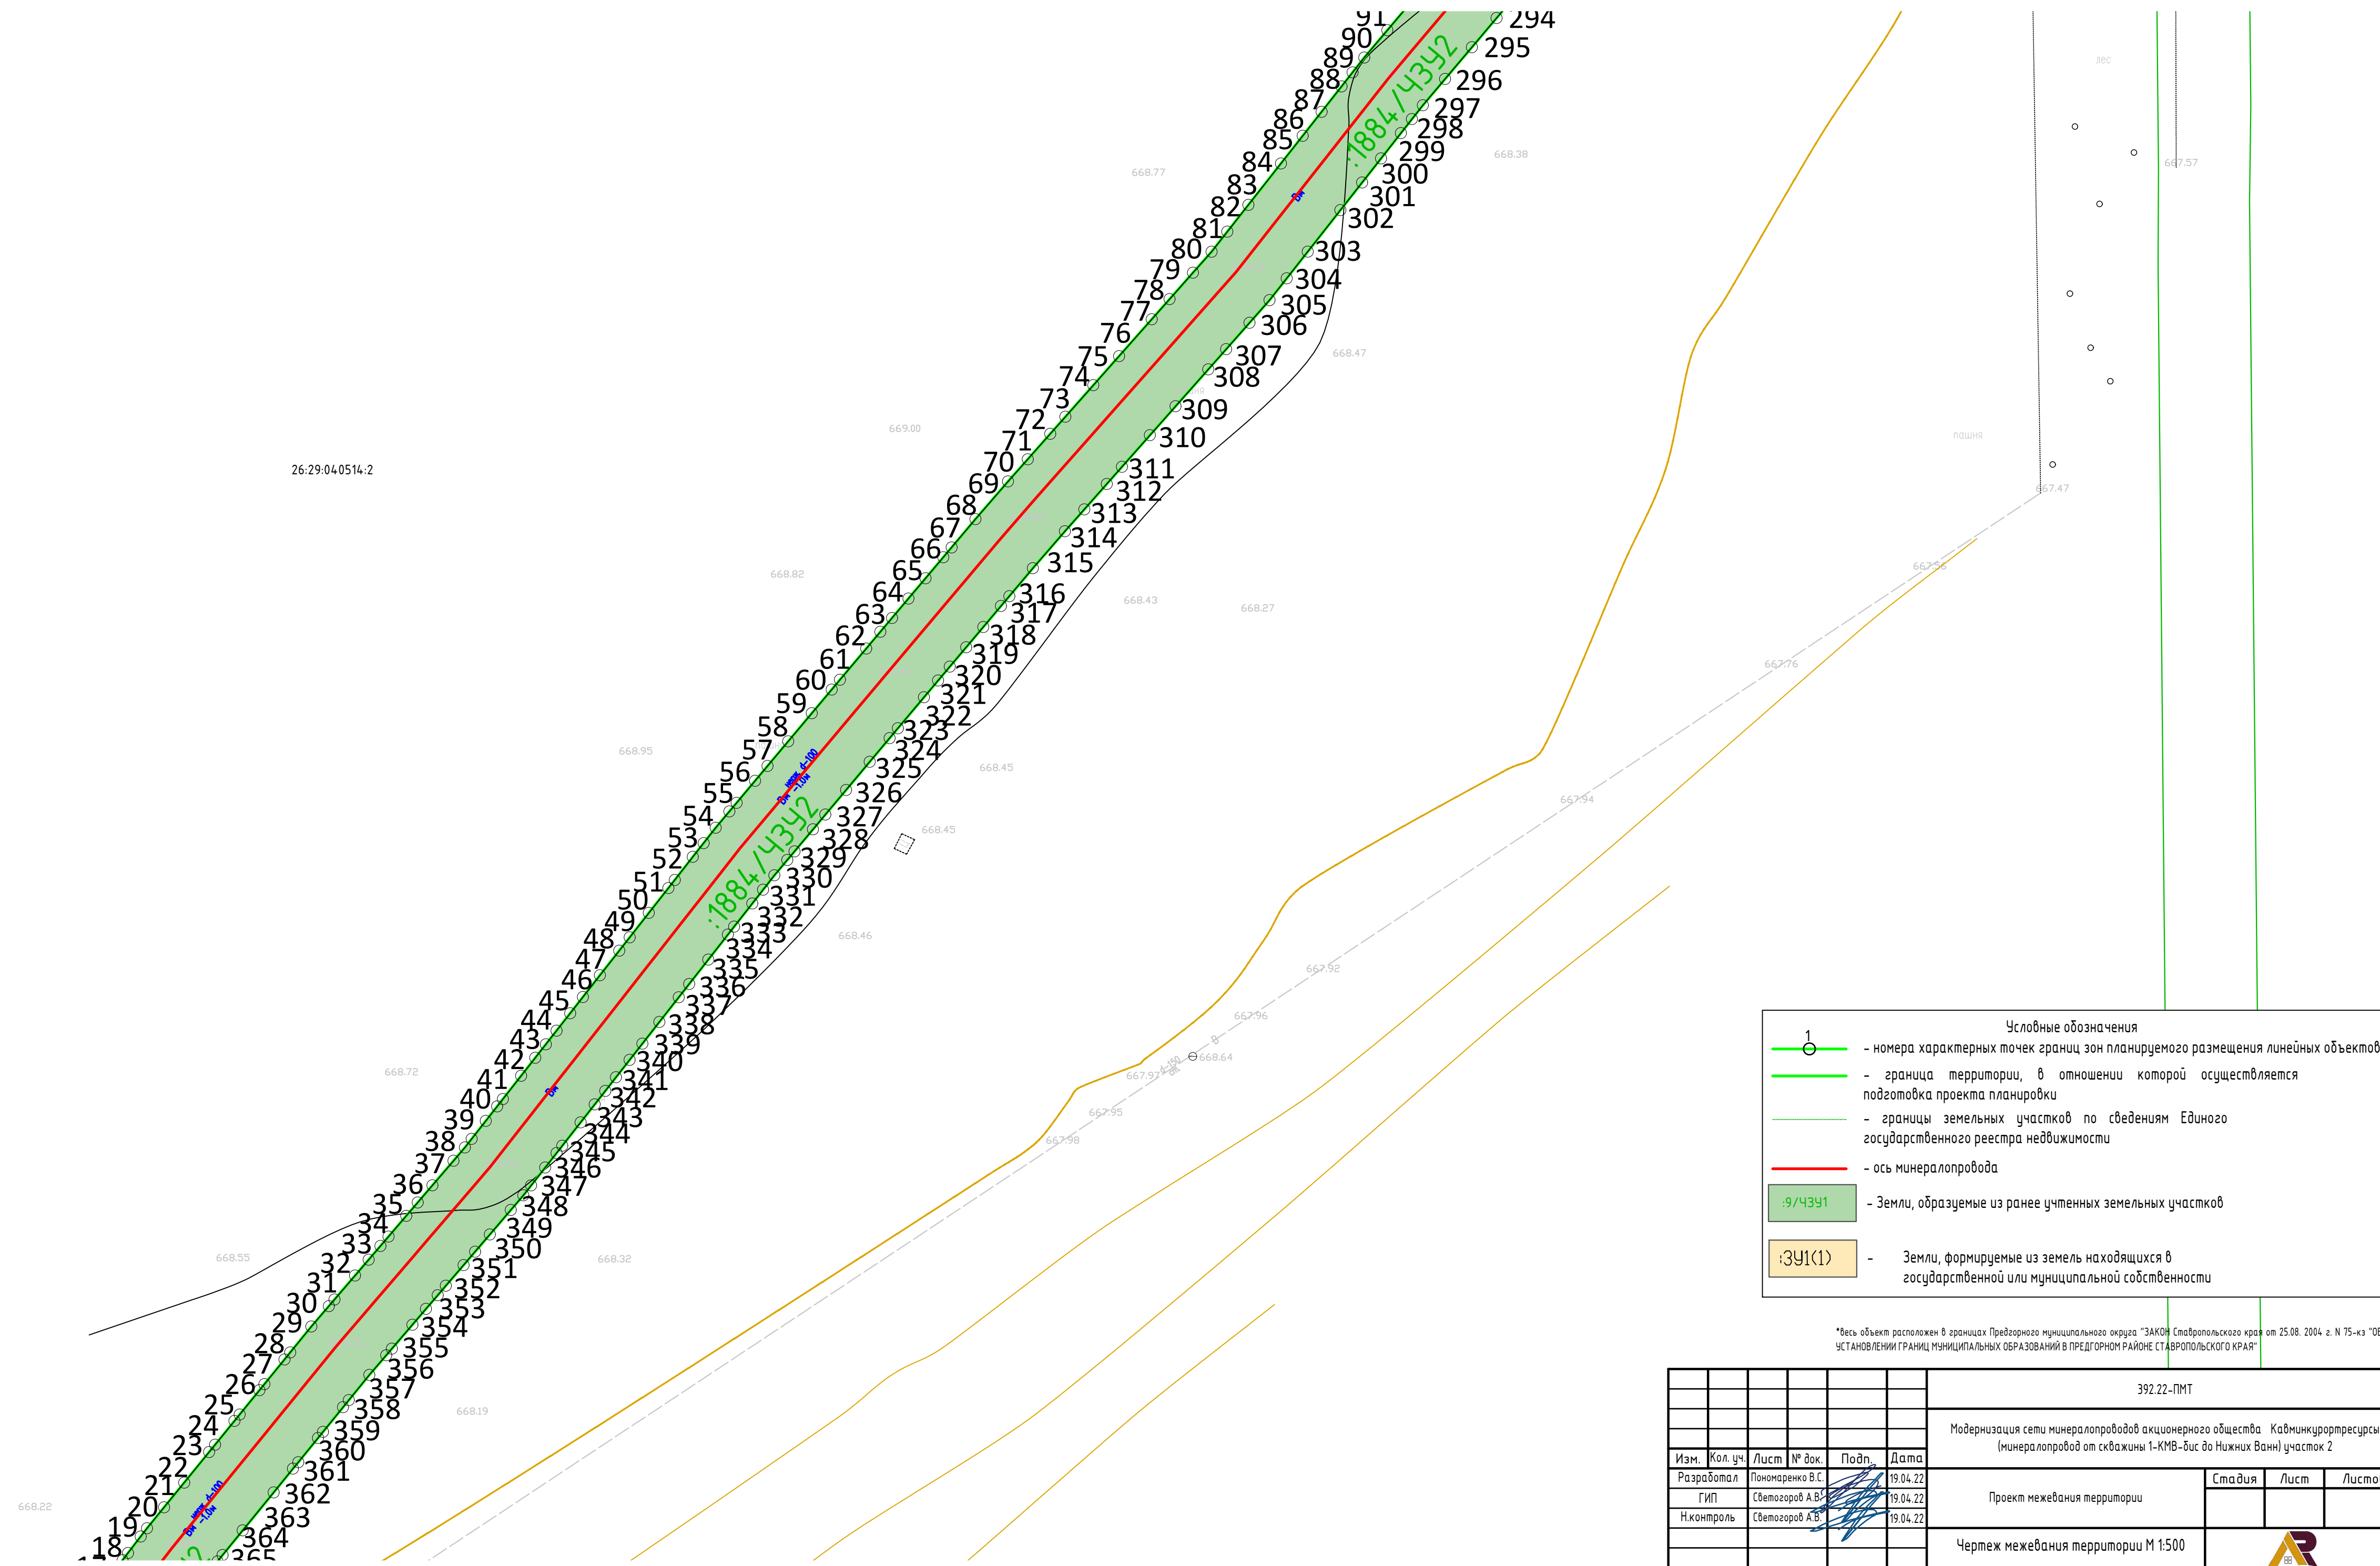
91
90
89
88
87
86
85
84
83
82
81
80
79
78
77
76
75
74
73
72
71
70
69
68
67
66
65
64
63
62
61
60
59
58
57
56
55
54
53
52
51
50
49
48
47
46
45
44
43
42
41
40
39
38
37
36
35
34
33
32
31
30
29
28
27
26
25
24
23
22
21
20
19
18

294
295
296
297
298
299
300
301
302
303
304
305
306
307
308
309
310
311
312
313
314
315
316
317
318
319
320
321
322
323
324
325
326
327
328
329
330
331
332
333
334
335
336
337
338
339
340
341
342
343
344
345
346
347
348
349
350
351
352
353
354
355
356
357
358
359
360
361
362
363
364
365

:1884/43У2
:1884/43У2

26:29:040514:2

668.77
668.38
668.47
669.00
668.82
668.43
668.27
668.95
668.45
668.45
668.46
668.72
668.55
668.32
668.19
668.22
667.57
667.47
667.56
667.76
667.94
667.92
667.96
668.64
667.97
667.95
667.98

лес
пашня

Условные обозначения
1
- номера характерных точек границ зон планируемого размещения линейных объектов
- граница территории, в отношении которой осуществляется подготовка проекта планировки
- границы земельных участков по сведениям Единого государственного реестра недвижимости
- ось минералопровода
:9/43У1 - Земли, образуемые из ранее учтенных земельных участков
:ЗУ1(1) - Земли, формируемые из земель находящихся в государственной или муниципальной собственности

*весь объект расположен в границах Предгорного муниципального округа "ЗАКОН Ставропольского края от 25.08. 2004 г. N 75-кз "ОБ УСТАНОВЛЕНИИ ГРАНИЦ МУНИЦИПАЛЬНЫХ ОБРАЗОВАНИЙ В ПРЕДГОРНОМ РАЙОНЕ СТАВРОПОЛЬСКОГО КРАЯ"

| Изм. | Кол. уч. | Лист | № док. | Подп. | Дата | 392.22-ПМТ | | |
|---|---|---|---|---|---|---|---|---|
| | | | | | | Модернизация сети минералопроводов акционерного общества Кавминкурортресурсы (минералопровод от скважины 1-КМВ-бис до Нижних Ванн) участок 2 | | |
| Разработал | Пономаренко В.С. | | | | 19.04.22 | Проект межевания территории | Стадия | Лист | Листов |
| ГИП | Светогоров А.В. | | | | 19.04.22 | | | |
| Н.контроль | Светогоров А.В. | | | | 19.04.22 | | | |
| | | | | | | Чертеж межевания территории М 1:500 | | |